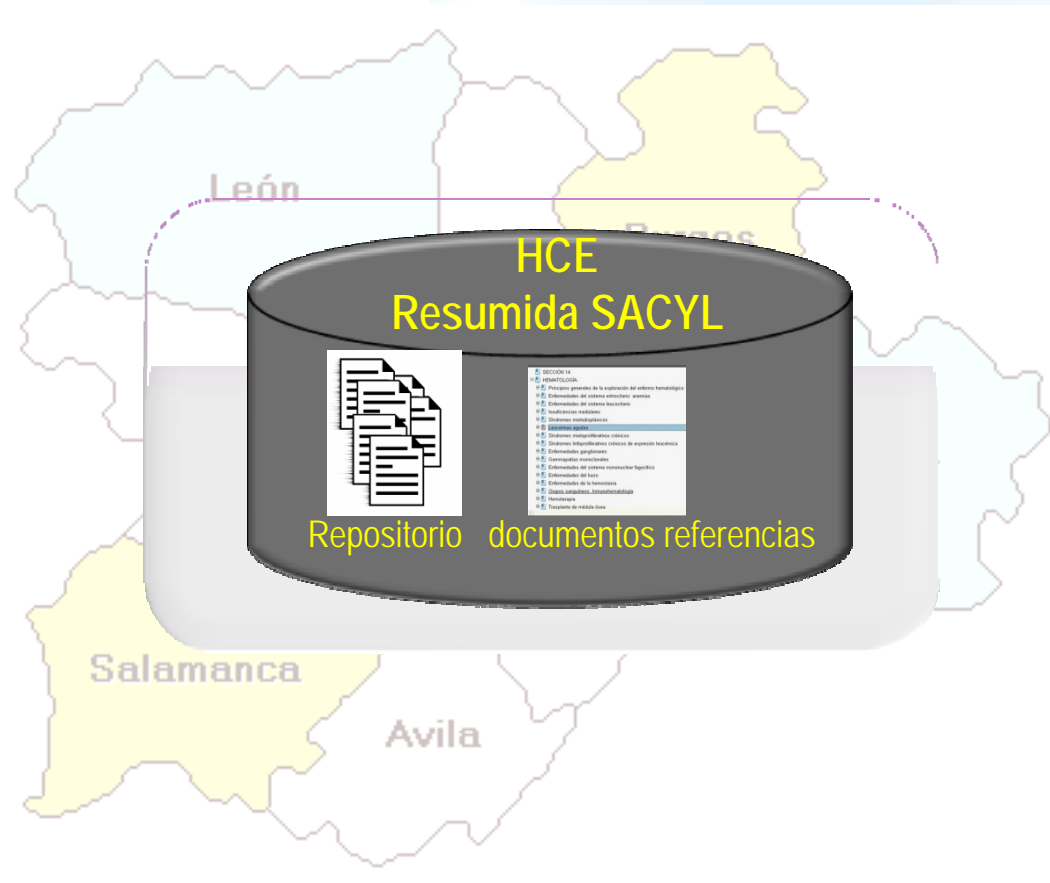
León

Burgos

HCE
Resumida SACYL

SECCIÓN 14
HEMATOLOGÍA
Principios generales de la exploración del enfermo hematológico
Enfermedades del sistema eritrocitario: anemias
Enfermedades del sistema leucocitario
Insuficiencias medulares
Síndromes mielodisplásicos
Leucemias agudas
Síndromes mieloproliferativos crónicos
Síndromes linfoproliferativos crónicos de expresión leucémica
Enfermedades ganglionares
Gammapatías monoclonales
Enfermedades del sistema mononuclear fagocítico
Enfermedades del bazo
Enfermedades de la hemostasia
Grupos sanguíneos. Inmunohematología
Hemoterapia
Trasplante de médula ósea

Repositorio documentos referencias

Salamanca

Avila